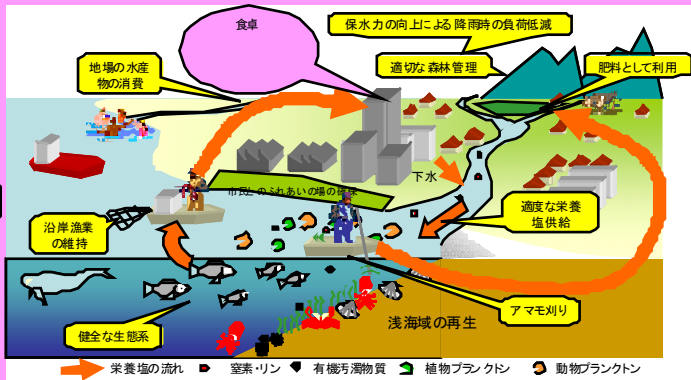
食卓

保水力の向上による降雨時の負荷低減

地場の水産物の消費

適切な森林管理

肥料として利用

市民とのふれあいの場の提供

下水

沿岸漁業の維持

適度な栄養塩供給

アマモ刈り

浅海域の再生

健全な生態系

栄養塩の流れ　窒素・リン　有機汚濁物質　植物プランクトン　動物プランクトン